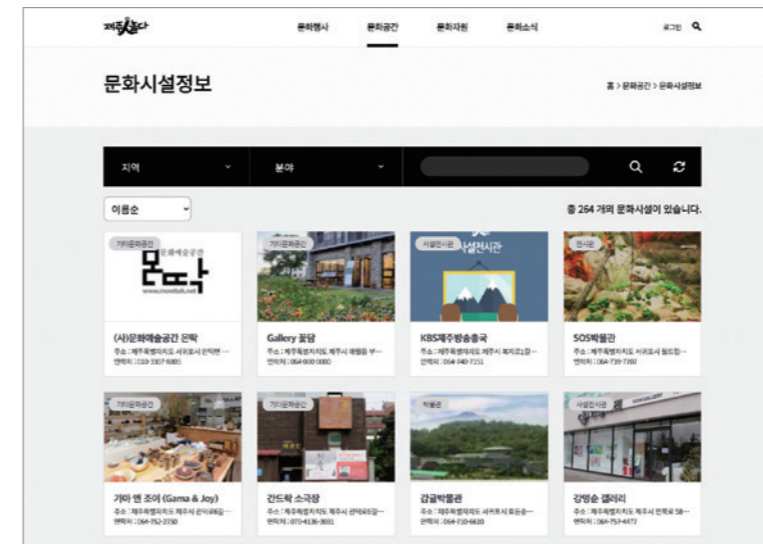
제주N다

문화행사 문화공간 문화자원 문화소식

로그인

문화시설정보

홈 > 문화공간 > 문화시설정보

지역

분야

이름순

총 264 개의 문화시설이 있습니다.

기타문화공간

문화예술공간
문뜨락
www.moontak.net

(사)문화예술공간 몬딱
주소 : 제주특별자치도 서귀포시 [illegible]
연락처 : 010-3307-6805

기타문화공간

Gallery 꽃담
주소 : 제주특별자치도 제주시 애월읍 부···
연락처 : 064-800-0000

사설전시관

KBS제주방송총국
주소 : 제주특별자치도 제주시 복지1길···
연락처 : 064-740-7151

전시관

SOS박물관
주소 : 제주특별자치도 서귀포시 월드컵···
연락처 : 064-739-7389

기타문화공간

가마 앤 조이 (Gama & Joy)
주소 : 제주특별자치도 제주시 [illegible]
연락처 : 064-752-2750

기타문화공간

간드락 소극장
주소 : 제주특별자치도 제주시 선덕로5길···
연락처 : 070-4136-3081

박물관

감귤박물관
주소 : 제주특별자치도 서귀포시 효돈순···
연락처 : 064-710-6630

사설전시관

강명순 갤러리
주소 : 제주특별자치도 제주시 전력로 58···
연락처 : 064-757-4472